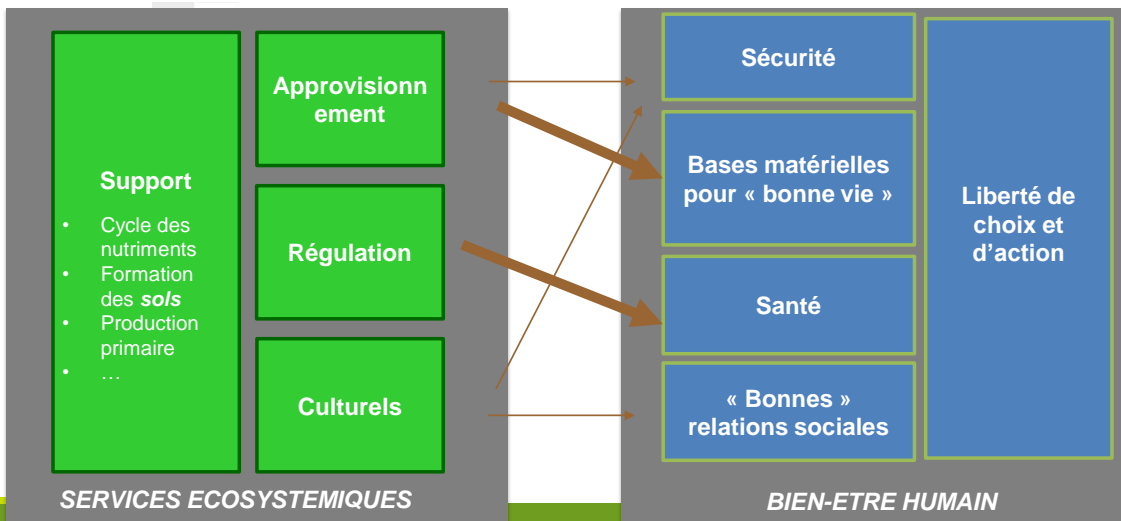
Support

- Cycle des nutriments
- Formation des *sols*
- Production primaire
- …

Approvisionnement

Régulation

Culturels

SERVICES ECOSYSTEMIQUES

Sécurité

Bases matérielles pour « bonne vie »

Santé

« Bonnes » relations sociales

Liberté de choix et d'action

BIEN-ETRE HUMAIN